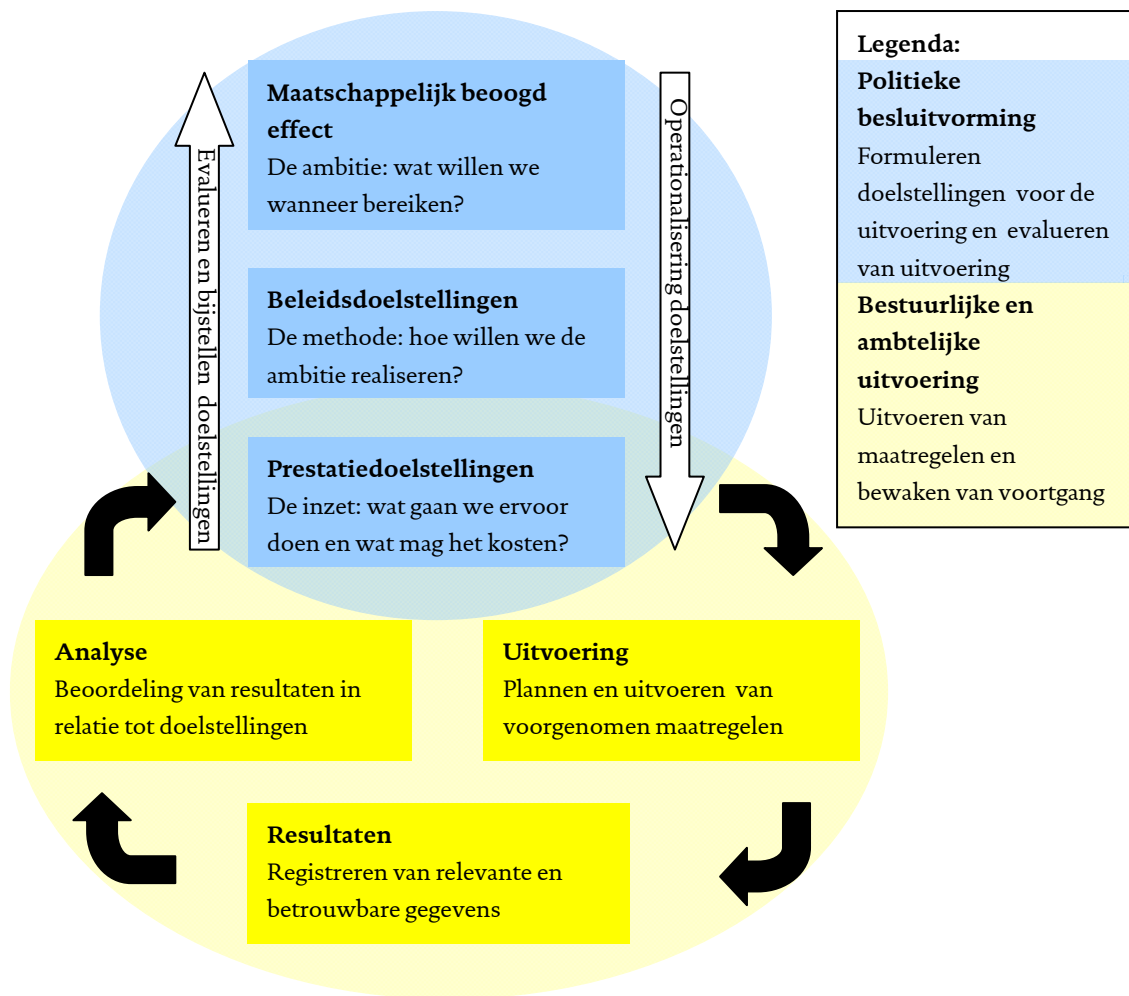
Maatschappelijk beoogd effect
De ambitie: wat willen we wanneer bereiken?

Beleidsdoelstellingen
De methode: hoe willen we de ambitie realiseren?

Prestatiedoelstellingen
De inzet: wat gaan we ervoor doen en wat mag het kosten?

Evalueren en bijstellen doelstellingen

Operationalisering doelstellingen

Legenda:
Politieke besluitvorming
Formuleren doelstellingen voor de uitvoering en evalueren van uitvoering
Bestuurlijke en ambtelijke uitvoering
Uitvoeren van maatregelen en bewaken van voortgang

Analyse
Beoordeling van resultaten in relatie tot doelstellingen

Uitvoering
Plannen en uitvoeren van voorgenomen maatregelen

Resultaten
Registreren van relevante en betrouwbare gegevens